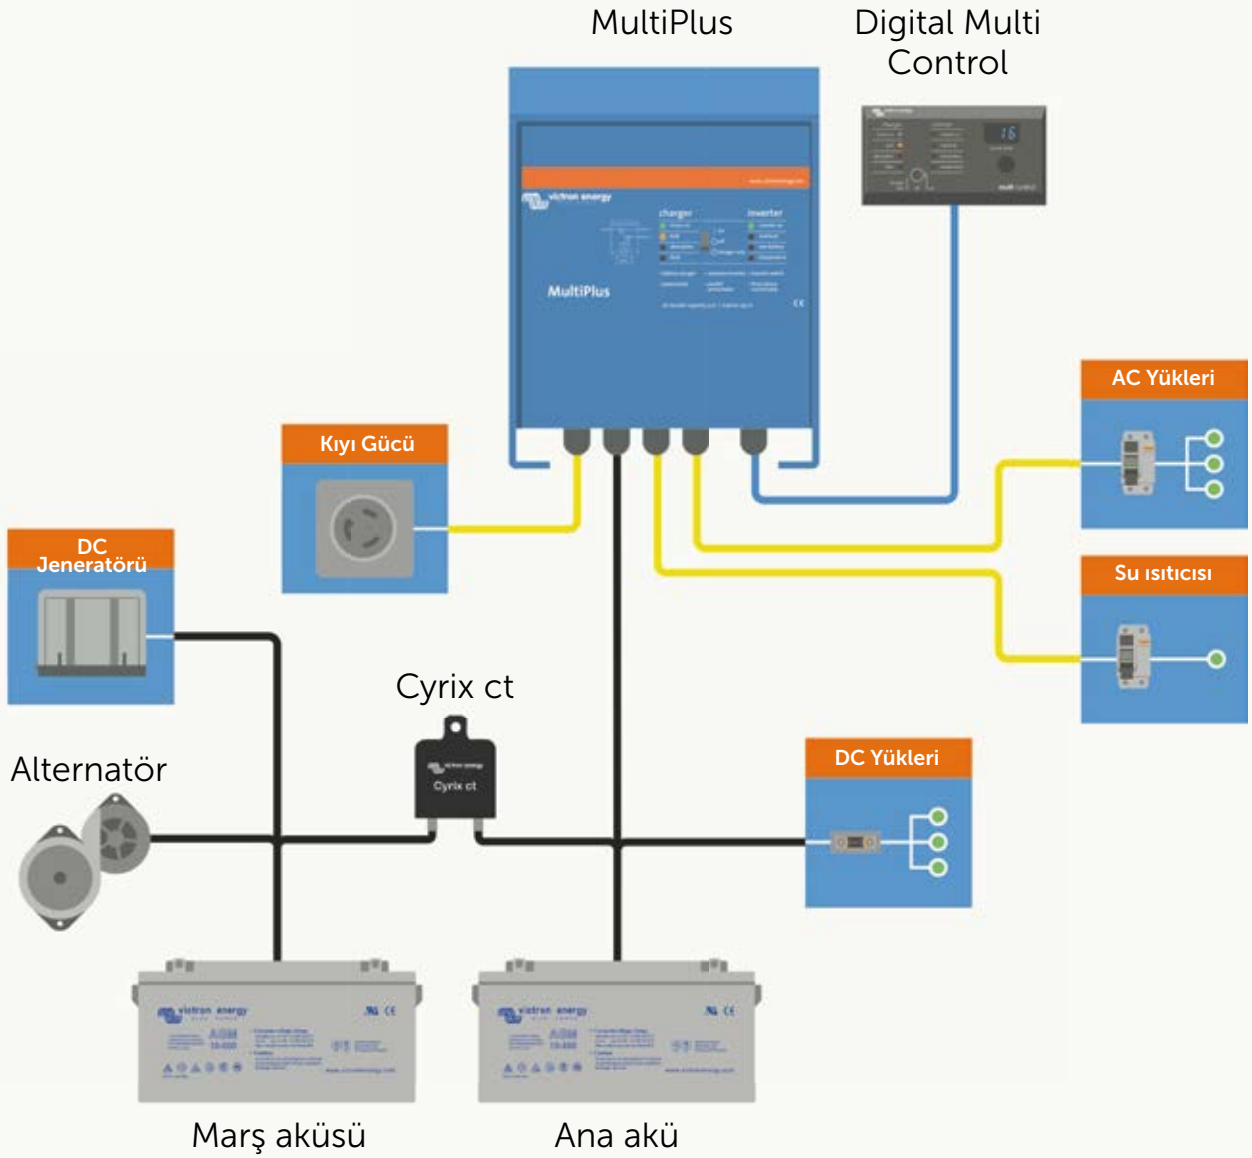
MultiPlus

Digital Multi Control

victron energy

charger

inverter

MultiPlus

AC Yükleri

Kıyı Gücü

DC Jeneratörü

Su ısıtıcısı

Cyrix ct

Cyrix ct

Alternatör

DC Yükleri

victron energy

AGM

victron energy

AGM

Marş aküsü

Ana akü